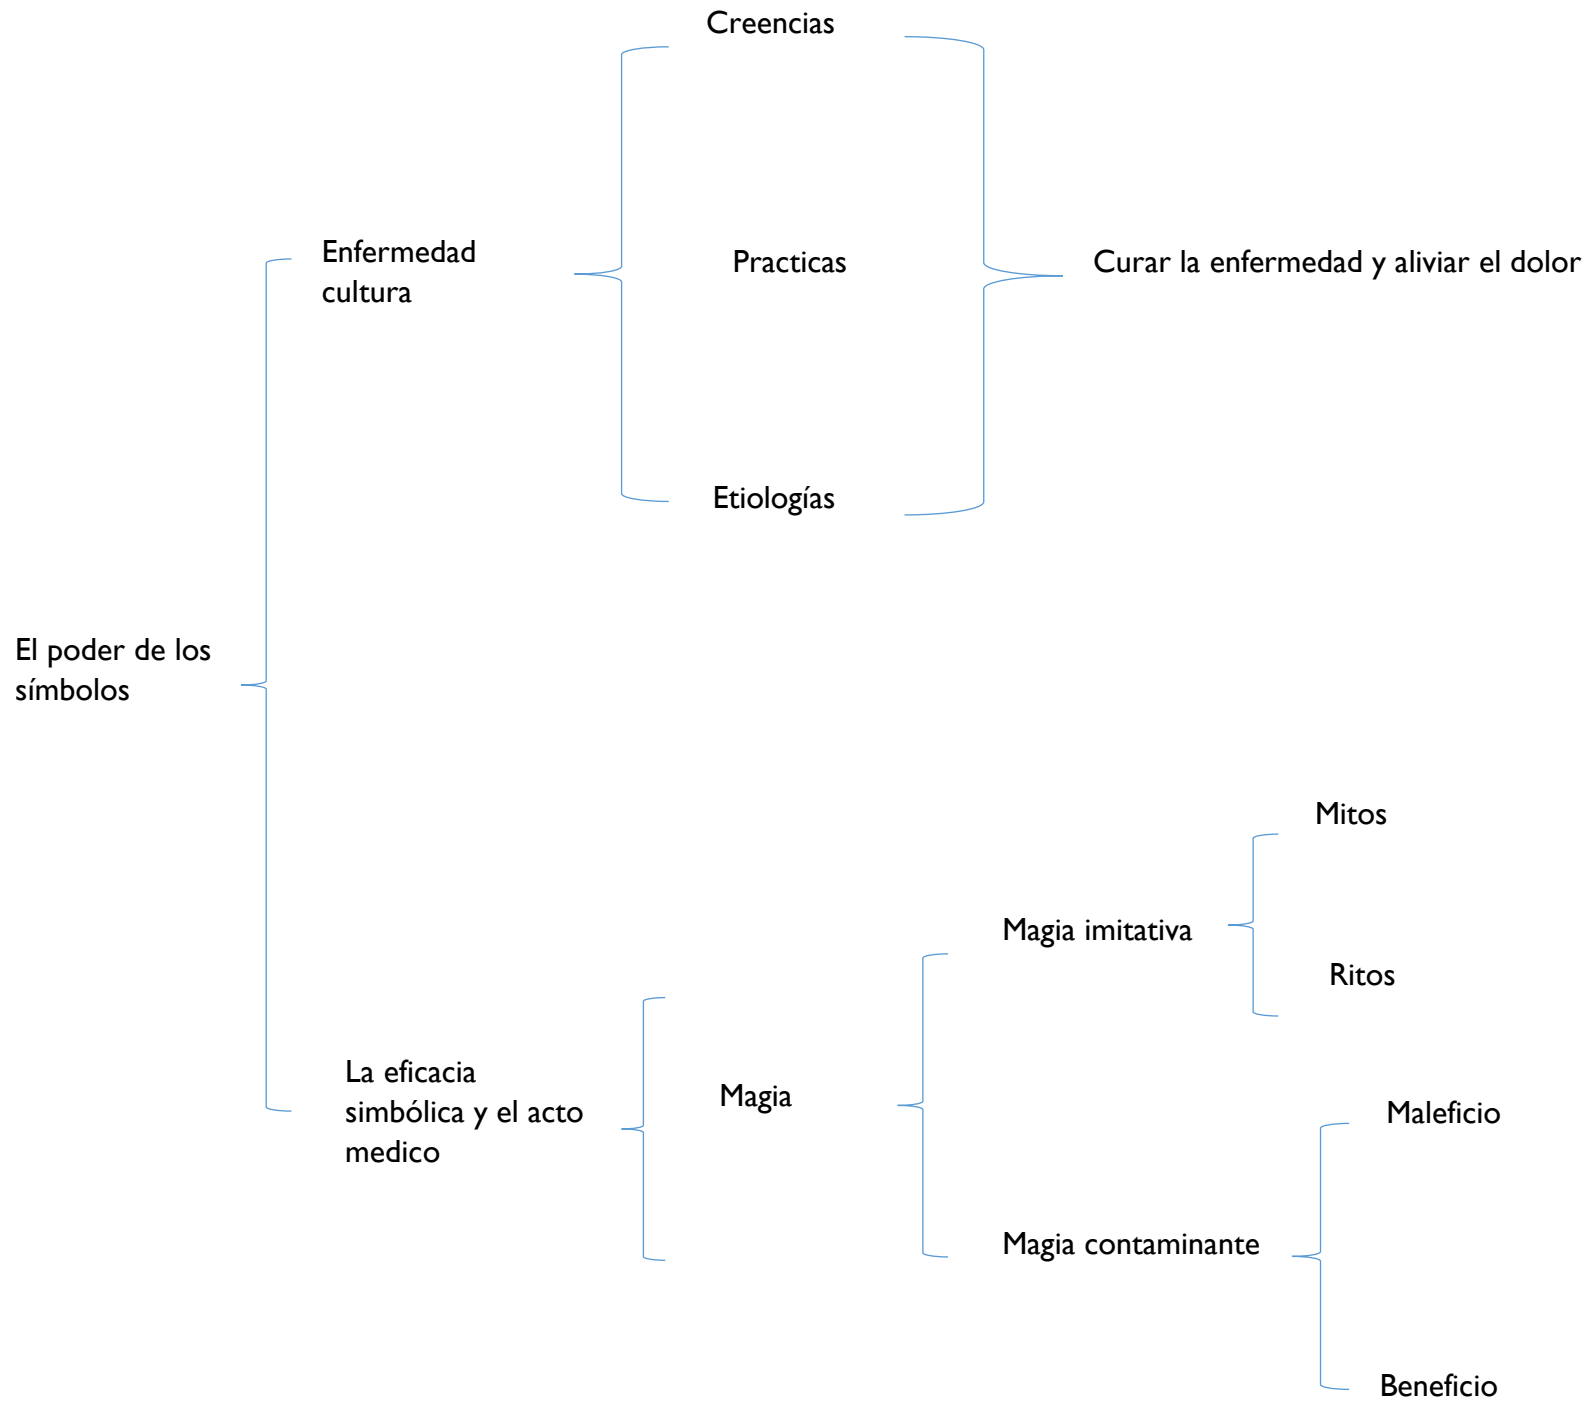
El poder de los símbolos

Enfermedad cultura

Creencias

Practicas

Etiologías

Curar la enfermedad y aliviar el dolor

La eficacia simbólica y el acto medico

Magia

Magia imitativa

Mitos

Ritos

Magia contaminante

Maleficio

Beneficio